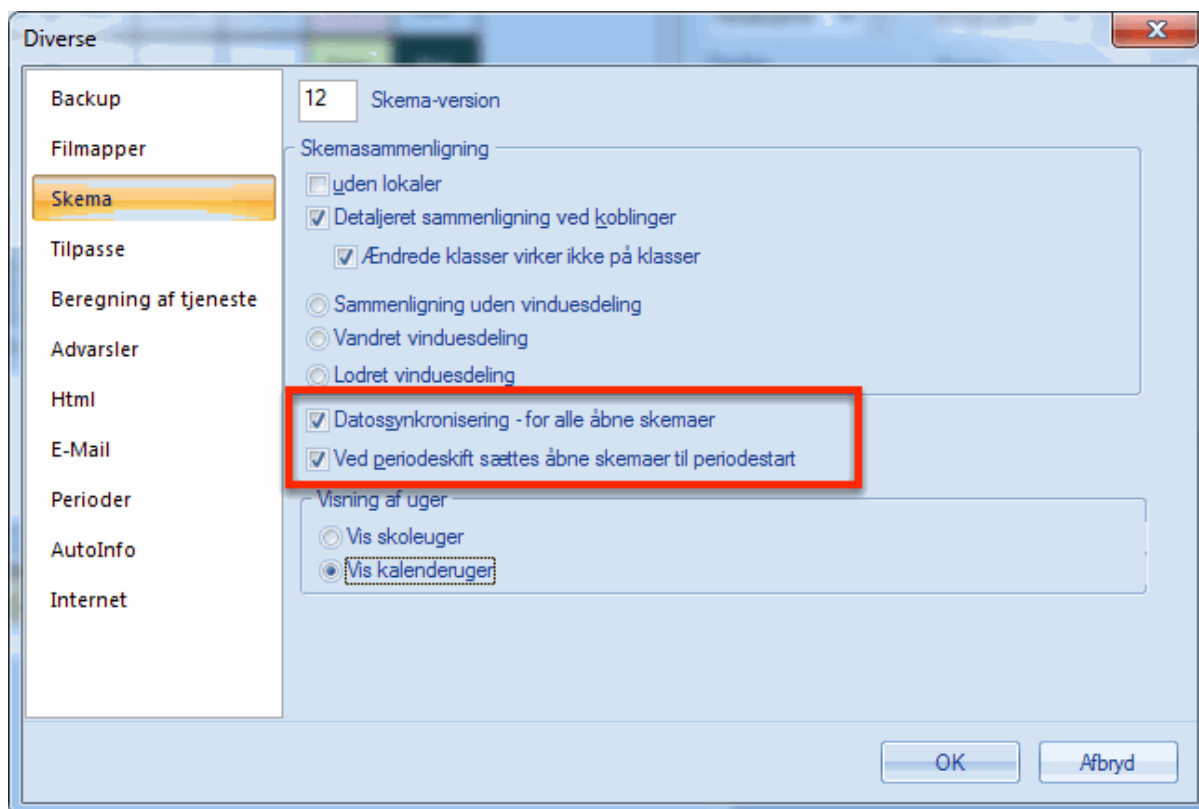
Diverse

Backup
Filmapper
Skema
Tilpasse
Beregning af tjeneste
Advarsler
Html
E-Mail
Perioder
AutoInfo
Internet

12 Skema-version

Skemasammenligning
uden lokaler
Detaljeret sammenligning ved koblinger
Ændrede klasser virker ikke på klasser
Sammenligning uden vinduesdeling
Vandret vinduesdeling
Lodret vinduesdeling

Datossynkronisering - for alle åbne skemaer
Ved periodeskift sættes åbne skemaer til periodestart

Visning af uger
Vis skoleuger
Vis kalenderuger

OK
Afbryd